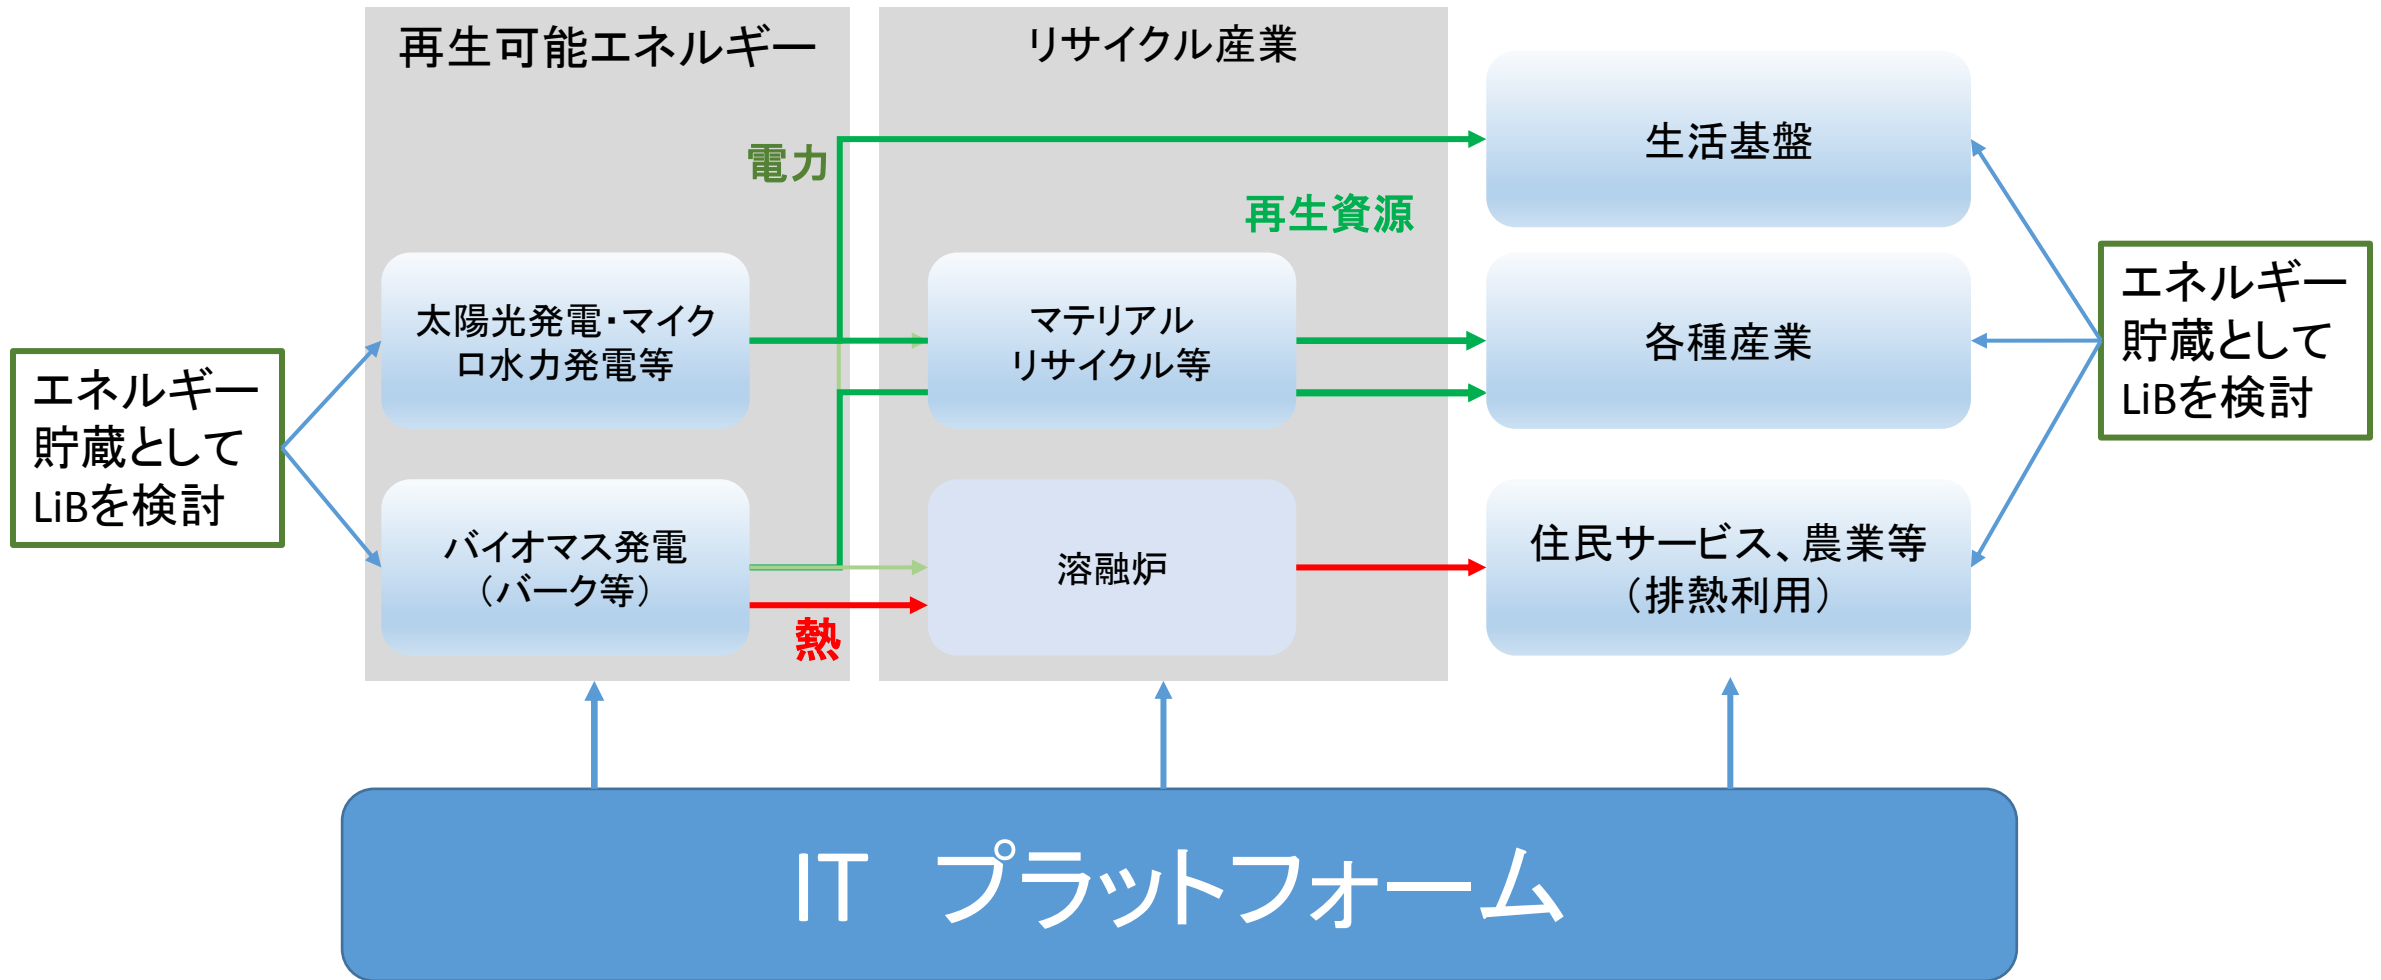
エネルギー貯蔵としてLiBを検討

再生可能エネルギー

電力

太陽光発電・マイクロ水力発電等

バイオマス発電（バーク等）

熱

リサイクル産業

再生資源

マテリアルリサイクル等

溶融炉

生活基盤

各種産業

住民サービス、農業等（排熱利用）

エネルギー貯蔵としてLiBを検討

IT プラットフォーム